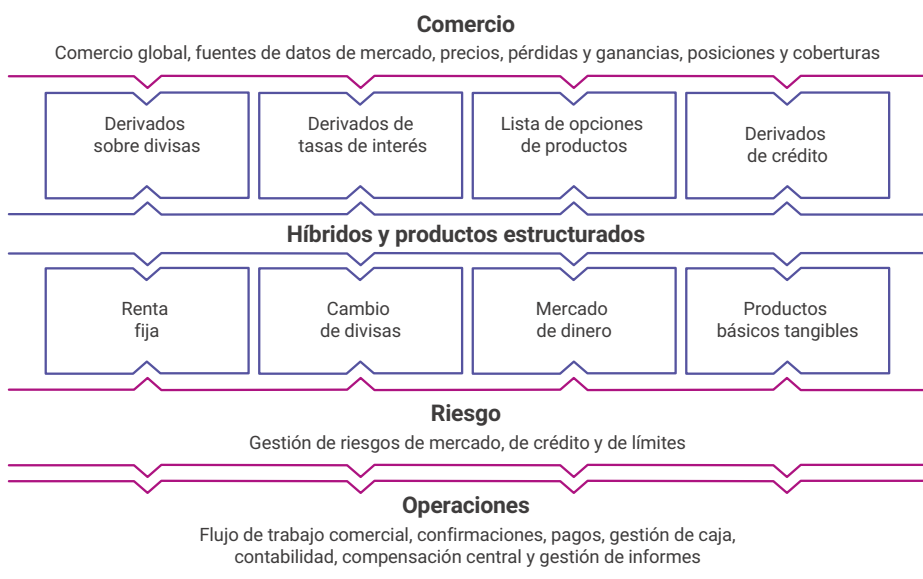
Comercio

Comercio global, fuentes de datos de mercado, precios, pérdidas y ganancias, posiciones y coberturas

Derivados sobre divisas

Derivados de tasas de interés

Lista de opciones de productos

Derivados de crédito

Híbridos y productos estructurados

Renta fija

Cambio de divisas

Mercado de dinero

Productos básicos tangibles

Riesgo

Gestión de riesgos de mercado, de crédito y de límites

Operaciones

Flujo de trabajo comercial, confirmaciones, pagos, gestión de caja, contabilidad, compensación central y gestión de informes